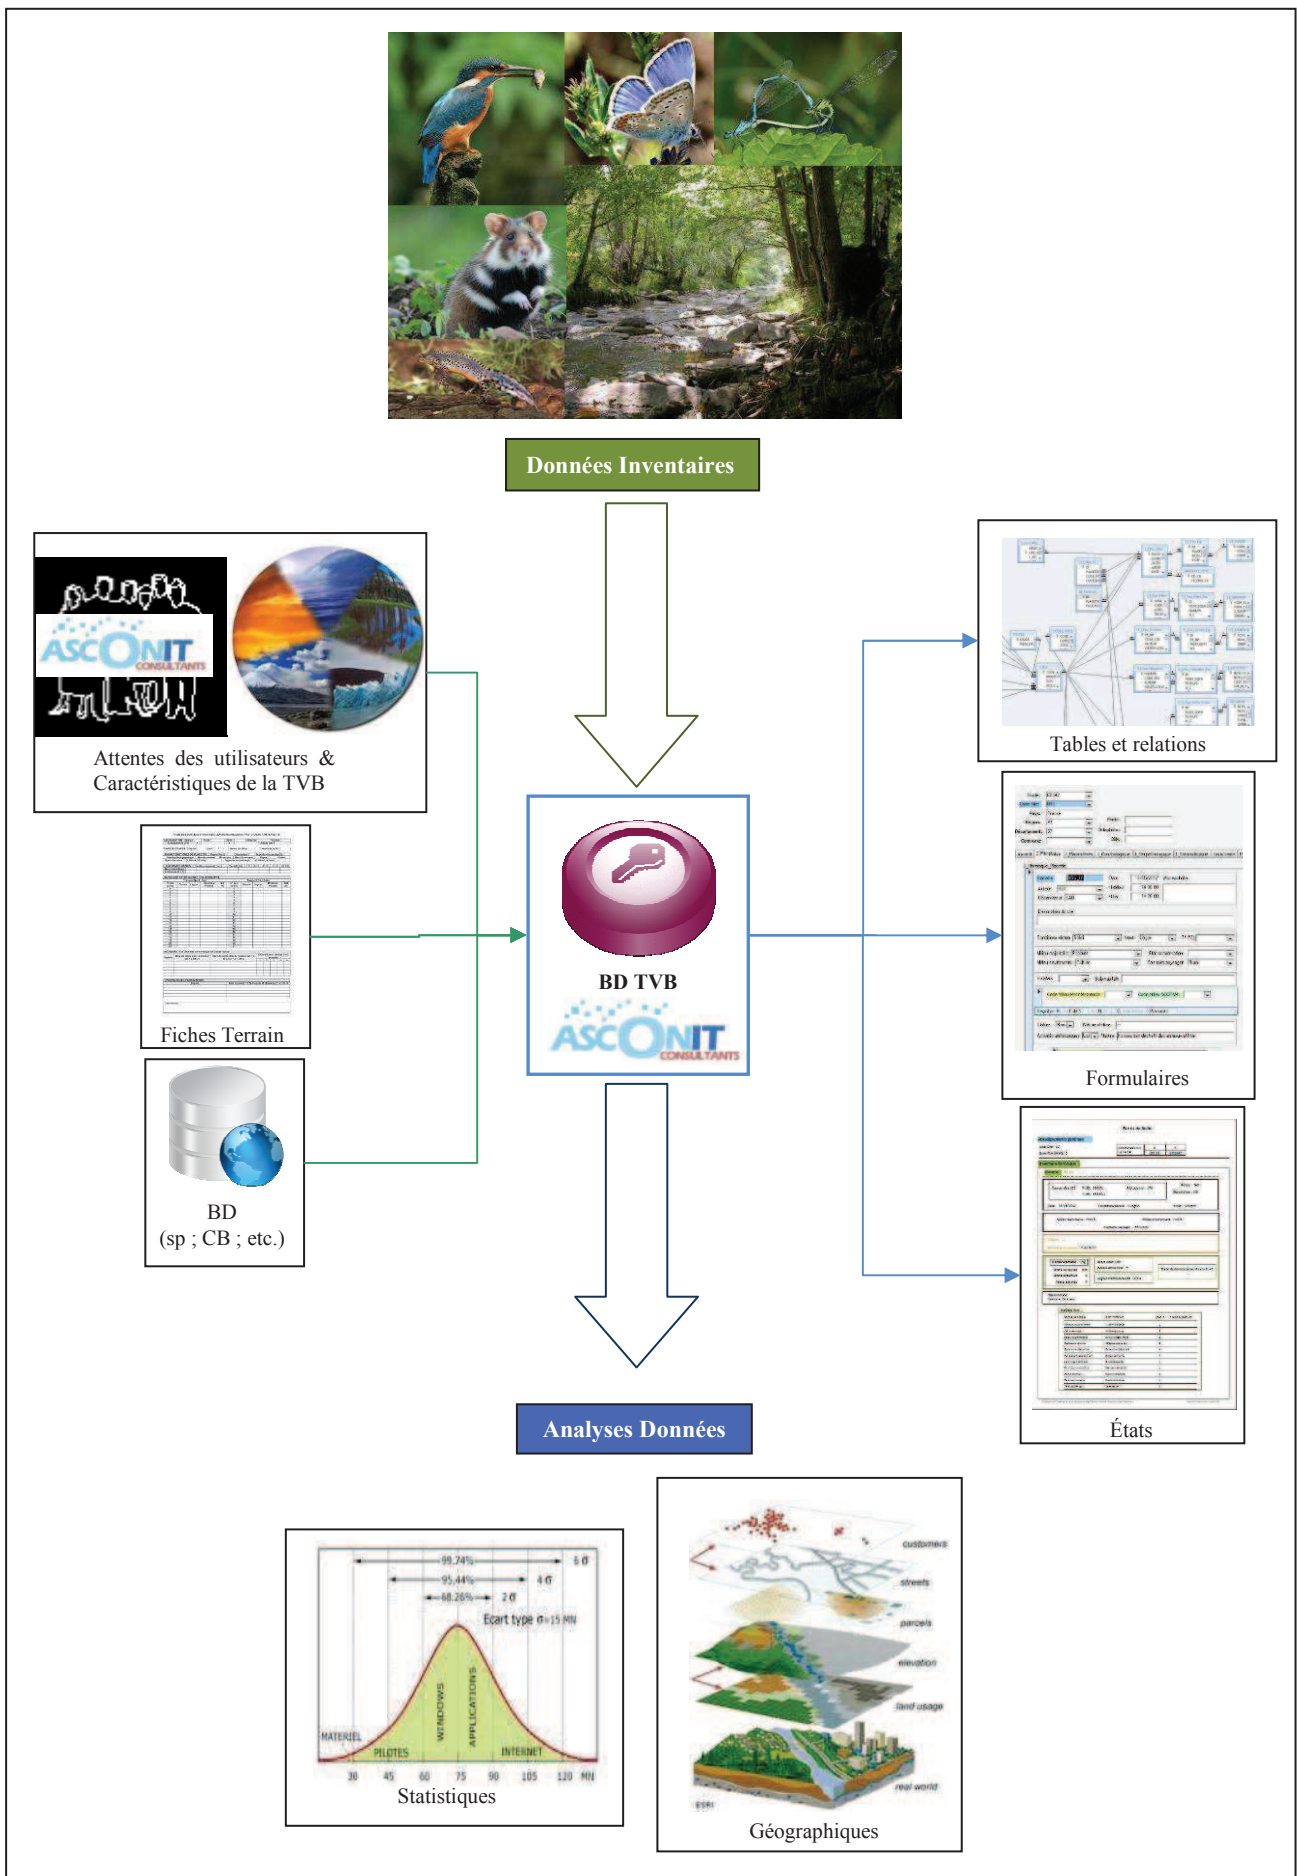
Données Inventaires

ASCONIT CONSULTANTS

Attentes des utilisateurs & Caractéristiques de la TVB

Fiches Terrain

BD
(sp ; CB ; etc.)

BD TVB

ASCONIT CONSULTANTS

Tables et relations

Formulaires

États

Analyses Données

99,74%
6 σ
95,44%
4 σ
68,26%
2 σ
Ecart type σ=15 MN
MATERIEL
PILOTES
WINDOWS
APPLICATIONS
INTERNET
30 45 60 75 90 105 120 MN

Statistiques

customers
streets
parcels
elevation
land usage
real world

Géographiques